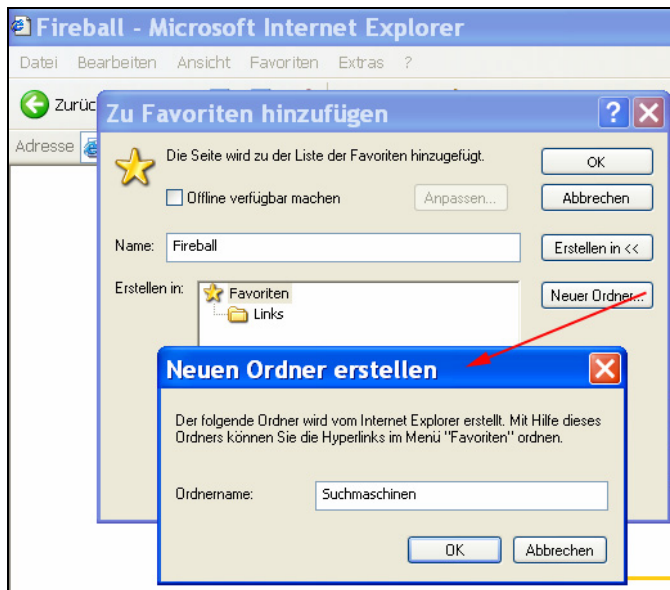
Fireball - Microsoft Internet Explorer

Datei Bearbeiten Ansicht Favoriten Extras ?

Zurüc

Adresse

Zu Favoriten hinzufügen

?

Die Seite wird zu der Liste der Favoriten hinzugefügt.

OK

Offline verfügbar machen

Anpassen...

Abbrechen

Name: Fireball

Erstellen in <<

Erstellen in:

Favoriten

Links

Neuer Ordner...

Neuen Ordner erstellen

Der folgende Ordner wird vom Internet Explorer erstellt. Mit Hilfe dieses Ordners können Sie die Hyperlinks im Menü "Favoriten" ordnen.

Ordnername: Suchmaschinen

OK

Abbrechen